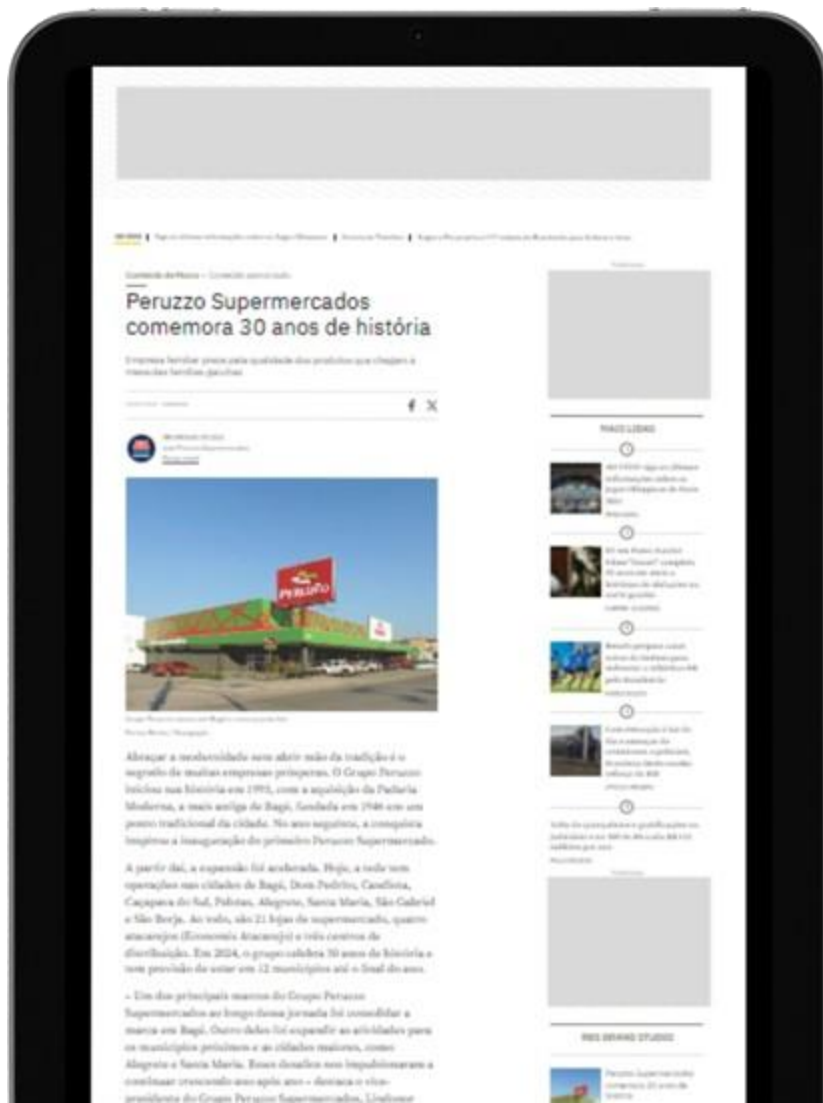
Peruzzo Supermercados comemora 30 anos de história

PERUZZO

MAIS LIDAS

RBS BRAND STUDIO

Abraçar a modernidade sem abrir mão da tradição é o segredo de muitas empresas prósperas. O Grupo Peruzzo iniciou sua história em 1995, com a aquisição da Padaria Moderna, a mais antiga de Bagé, fundada em 1946 em um ponto tradicional da cidade. No ano seguinte, a conquista inspirou a inauguração do primeiro Peruzzo Supermercado.

A partir daí, a expansão foi acelerada. Hoje, a rede tem operações nas cidades de Bagé, Dom Pedrito, Candiota, Caçapava do Sul, Pelotas, Alegrete, Santa Maria, São Gabriel e São Borja. Ao todo, são 21 lojas de supermercado, quatro atacarejos (Economia Atacarejo) e três centros de distribuição. Em 2024, o grupo celebra 30 anos de história e tem previsão de estar em 12 municípios até o final do ano.

– Um dos principais marcos do Grupo Peruzzo Supermercados ao longo dessa jornada foi consolidar a marca em Bagé. Outro deles foi expandir as atividades para os municípios próximos e as cidades maiores, como Alegrete e Santa Maria. Esses desafios nos impulsionaram a continuar crescendo ano após ano – destaca o vice-presidente do Grupo Peruzzo Supermercados, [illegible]